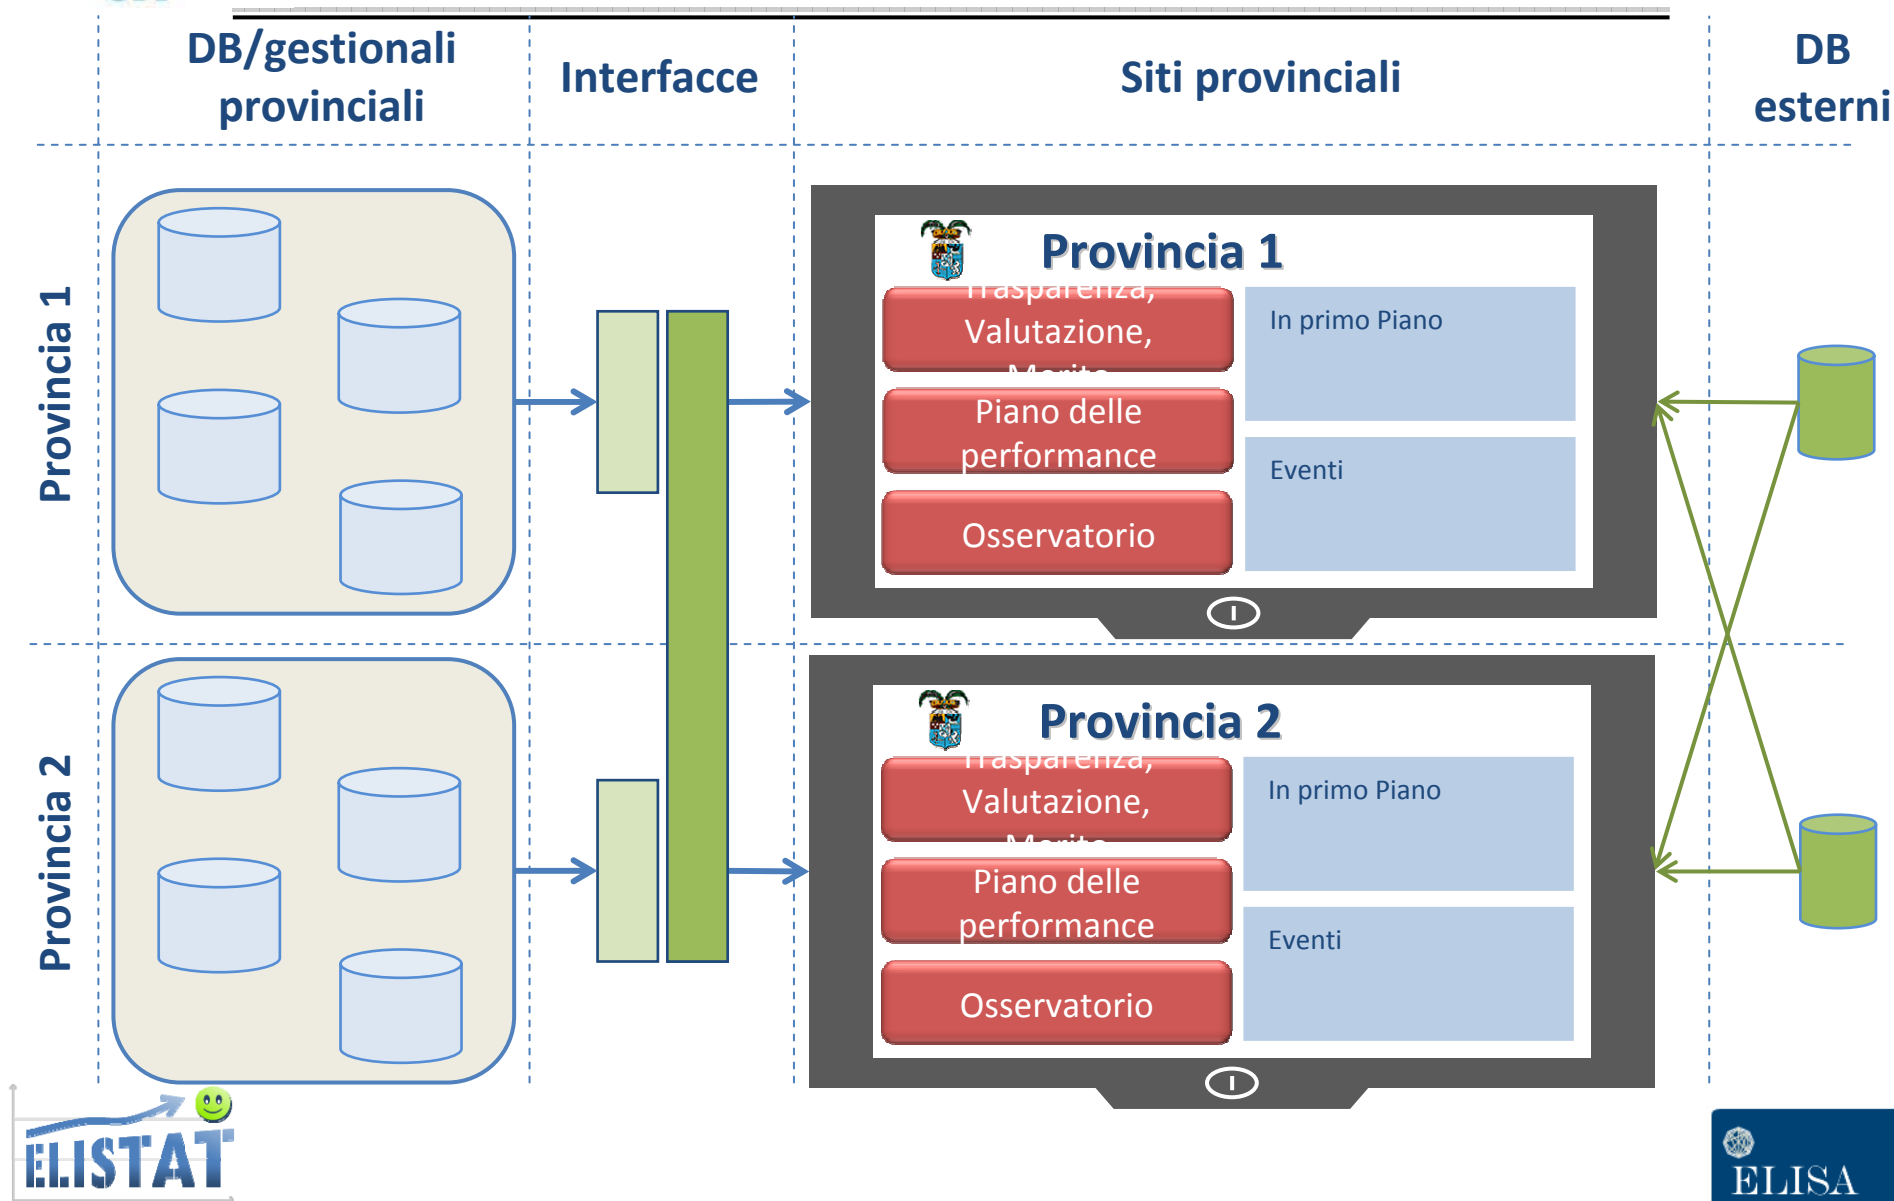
DB/gestionali provinciali

Interfacce

Siti provinciali

DB esterni

Provincia 1

Provincia 1

Trasparenza, Valutazione, Merito

Piano delle performance

Osservatorio

In primo Piano

Eventi

Provincia 2

Provincia 2

Trasparenza, Valutazione, Merito

Piano delle performance

Osservatorio

In primo Piano

Eventi

ELISTAT

ELISA